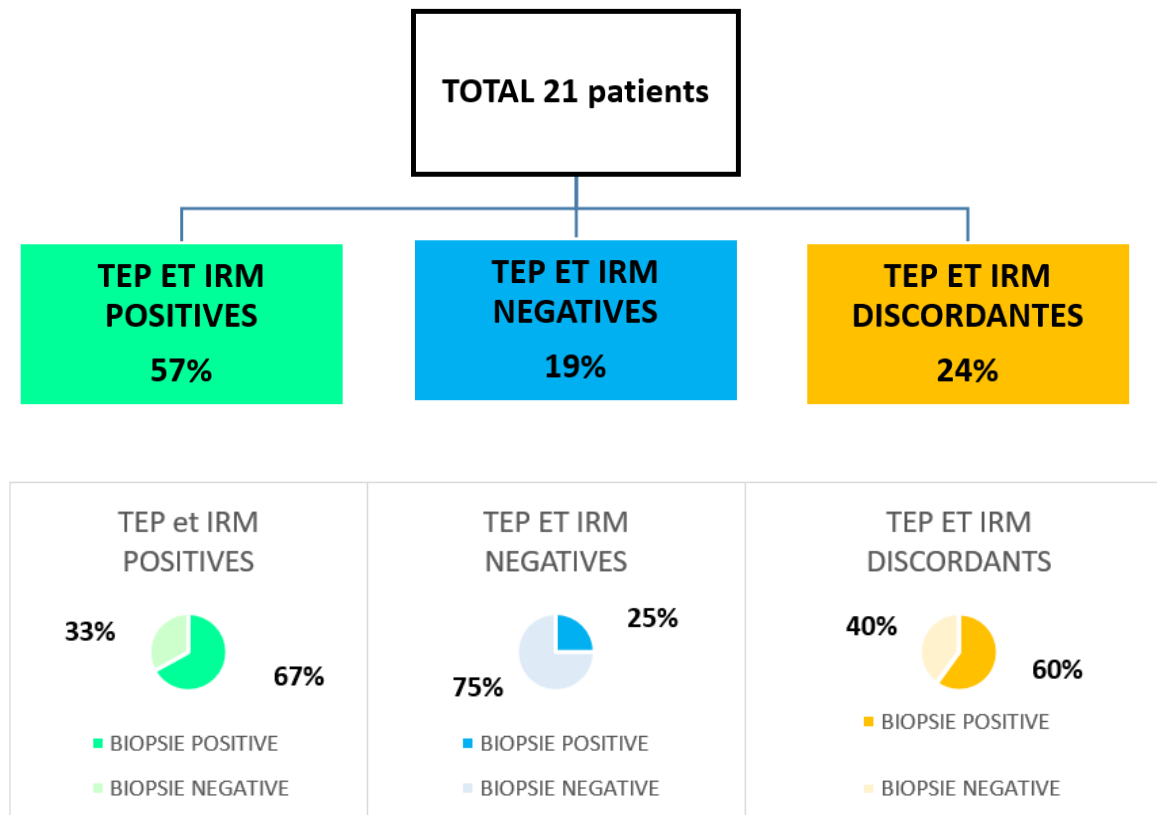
TOTAL 21 patients

TEP ET IRM POSITIVES
57%

TEP ET IRM NEGATIVES
19%

TEP ET IRM DISCORDANTES
24%

TEP et IRM POSITIVES

33%
67%

BIOPSIE POSITIVE
BIOPSIE NEGATIVE

TEP ET IRM NEGATIVES

25%
75%

BIOPSIE POSITIVE
BIOPSIE NEGATIVE

TEP ET IRM DISCORDANTS

40%
60%

BIOPSIE POSITIVE
BIOPSIE NEGATIVE